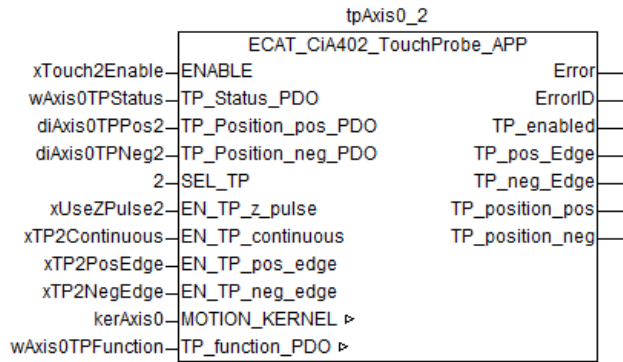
tpAxis0_2

ECAT_CiA402_TouchProbe_APP

xTouch2Enable ENABLE
wAxis0TPStatus TP_Status_PDO
diAxis0TPPos2 TP_Position_pos_PDO
diAxis0TPNeg2 TP_Position_neg_PDO
2 SEL_TP
xUseZPulse2 EN_TP_z_pulse
xTP2Continuous EN_TP_continuous
xTP2PosEdge EN_TP_pos_edge
xTP2NegEdge EN_TP_neg_edge
kerAxis0 MOTION_KERNEL ▹
wAxis0TPFunction TP_function_PDO ▹

Error
ErrorID
TP_enabled
TP_pos_Edge
TP_neg_Edge
TP_position_pos
TP_position_neg